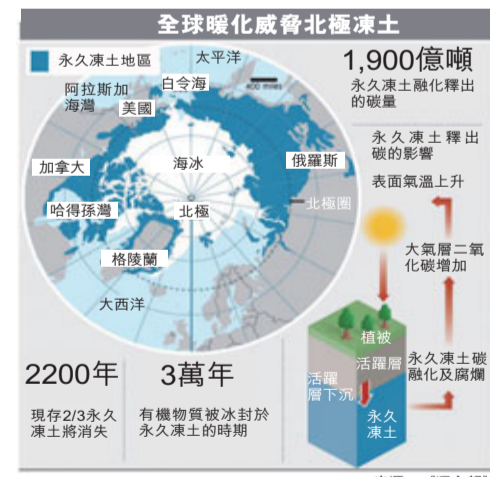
全球暖化威脅北極凍土

永久凍土地區

太平洋

400 miles

白令海

阿拉斯加海灣

美國

加拿大

海冰

俄羅斯

哈得孫灣

北極

北極圈

格陵蘭

大西洋

1,900億噸

永久凍土融化釋出的碳量

永久凍土釋出碳的影響

表面氣溫上升

大氣層二氧化碳增加

植被

活躍層

活躍層下沉

永久凍土

永久凍土碳融化及腐爛

2200年

現存2/3永久凍土將消失

3萬年

有機物質被冰封於永久凍土的時期

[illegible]